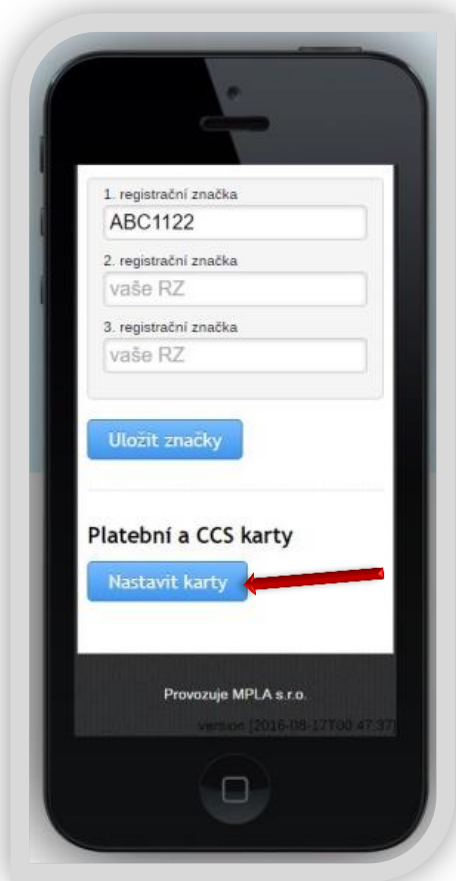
1. registrační značka

ABC1122

2. registrační značka

vaše RZ

3. registrační značka

vaše RZ

Uložit značky

Platební a CCS karty

Nastavit karty

Provozuje MPLA s.r.o.

version [2016-08-17T00:47:37